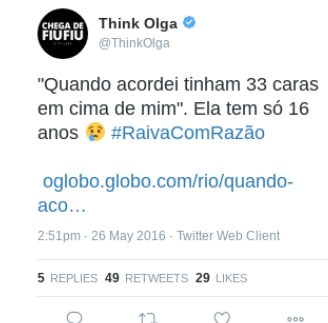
CHEGA DE FIUFIU

Think Olga
@ThinkOlga

"Quando acordei tinham 33 caras em cima de mim". Ela tem só 16 anos 😢 #RaivaComRazão

oglobo.globo.com/rio/quando-aco…

2:51pm · 26 May 2016 · Twitter Web Client

5 REPLIES 49 RETWEETS 29 LIKES